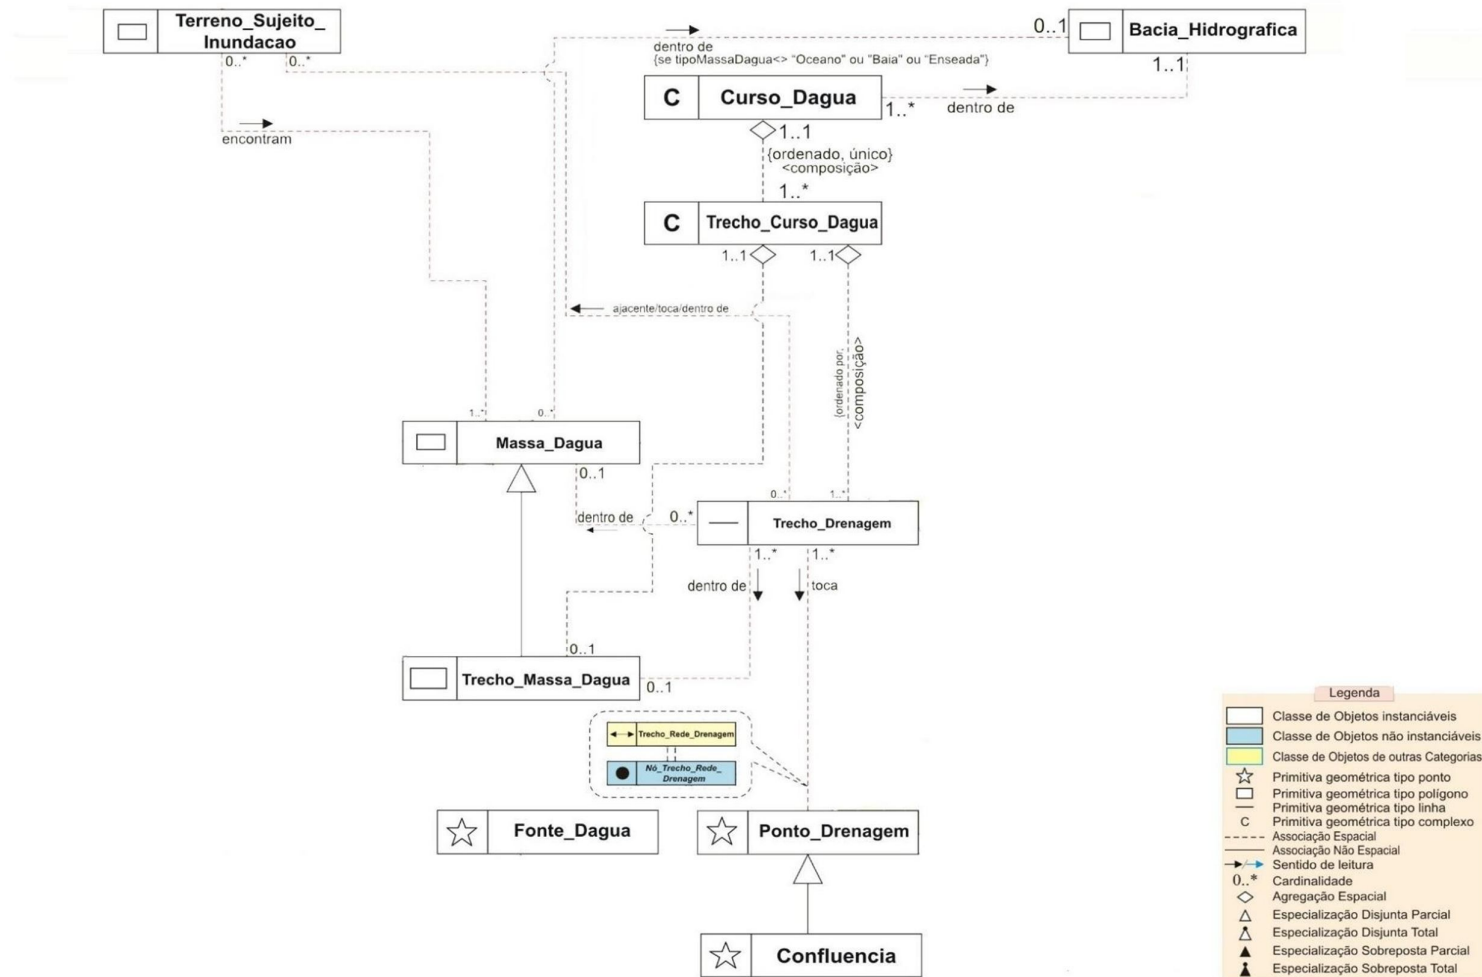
Terreno_Sujeito_ Inundacao

0..* 0..*

encontram

dentro de
{se tipoMassaDagua<> "Oceano" ou "Baia" ou "Enseada"}

0..1

Bacia_Hidrografica

1..1

C Curso_Dagua

1..*

dentro de

1..1

{ordenado, único}
<composição>

1..*

C Trecho_Curso_Dagua

1..1 1..1

ajacente/toca/dentro de

{ordenado por:
<composição>

1..* 0..*

Massa_Dagua

0..1

dentro de

0..*

0..* 1..*

Trecho_Drenagem

1..* 1..*

dentro de

toca

0..1

Trecho_Massa_Dagua

0..1

Trecho_Rede_Drenagem

Nó_Trecho_Rede_ Drenagem

Fonte_Dagua

Ponto_Drenagem

Confluencia

Legenda
Classe de Objetos instanciáveis
Classe de Objetos não instanciáveis
Classe de Objetos de outras Categorias
Primitiva geométrica tipo ponto
Primitiva geométrica tipo polígono
Primitiva geométrica tipo linha
C Primitiva geométrica tipo complexo
Associação Espacial
Associação Não Espacial
Sentido de leitura
0..* Cardinalidade
Agregação Espacial
Especialização Disjunta Parcial
Especialização Disjunta Total
Especialização Sobreposta Parcial
Especialização Sobreposta Total